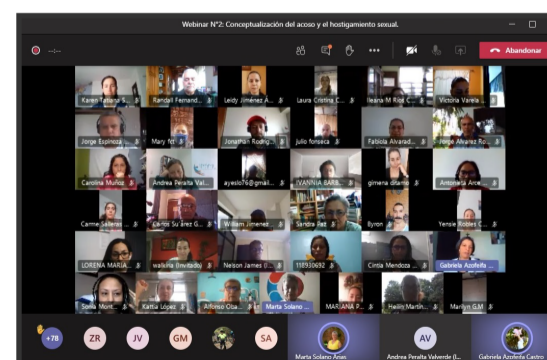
Webinar N°2: Conceptualización del acoso y el hostigamiento sexual.

Abandonar

Karen Tatiana S...
Randall Fernand...
Leidy Jimenez A...
Laura Cristina C...
Ileana M Rios C...
Victoria Varela ...
Jorge Espinoza
Mary Fd
Jonathan Rodrig...
julio fonseca
Fabiola Alvarad...
Jorge Alvarez Ro...
Carolina Muñoz
Andrea Peralta Val...
ayesito76@gmail...
IVANNIA BARB...
gimena otarola
Antonieta Arce ...
Carme Salleras
Carlos Suárez G...
William Jimenez ...
Sandra Ret...
Byron
Yensie Robles C...
LORENA MARIA ...
walkiria (Invitado)
Nelson James (I...
118930692
Cintia Mendoza ...
Gabriela Azofeifa ...
Sonia Mont...
Kattia López
Alfonso Ota...
Marta Solano ...
MARIANA P...
Hailin Martín...
Marilyn G.M

+78
ZR
JV
GM
SA
Marta Solano Arias
AV
Andrea Peralta Valverde (I...
Gabriela Azofeifa Castro